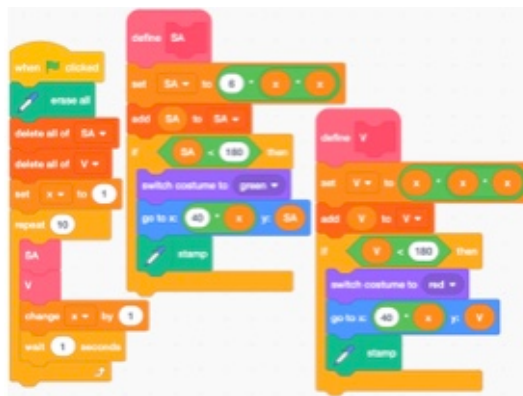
when [flag] clicked
erase all
delete all of SA
delete all of V
set x to 1
repeat 10
SA
V
change x by 1
wait 1 seconds

define SA
set SA to 6 * x * x
add SA to SA
if SA < 180 then
switch costume to green
go to x: 40 * x y: SA
stamp

define V
set V to x * x * x
add V to V
if V < 180 then
switch costume to red
go to x: 40 * x y: V
stamp